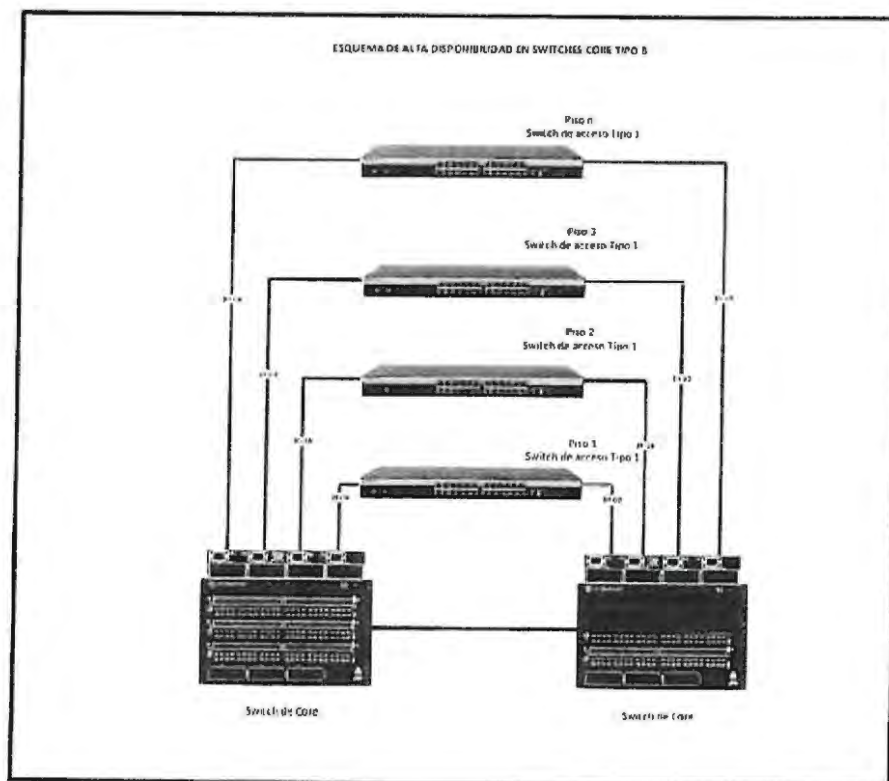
ESQUEMA DE ALTA DISPONIBILIDAD EN SWITCHES CORE TIPO B

Piso n
Switch de acceso Tipo 1

Piso 3
Switch de acceso Tipo 1

Piso 2
Switch de acceso Tipo 1

Piso 1
Switch de acceso Tipo 1

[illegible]
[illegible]
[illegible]
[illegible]
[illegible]
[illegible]
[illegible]
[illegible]

Switch de Core

Switch de Core